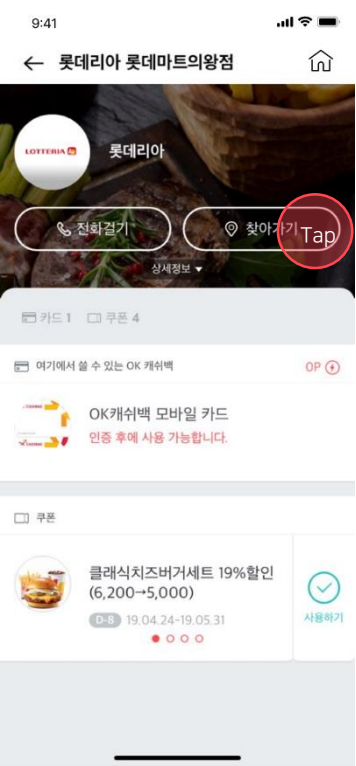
9:41

롯데리아 롯데마트의왕점

LOTTERIA

롯데리아

전화걸기

찾아가기

Tap

상세정보

카드 1 쿠폰 4

여기에서 쓸 수 있는 OK 캐쉬백

0P

OK캐쉬백 모바일 카드

인증 후에 사용 가능합니다.

쿠폰

클래식치즈버거세트 19%할인 (6,200→5,000)

D-8 19.04.24-19.05.31

사용하기